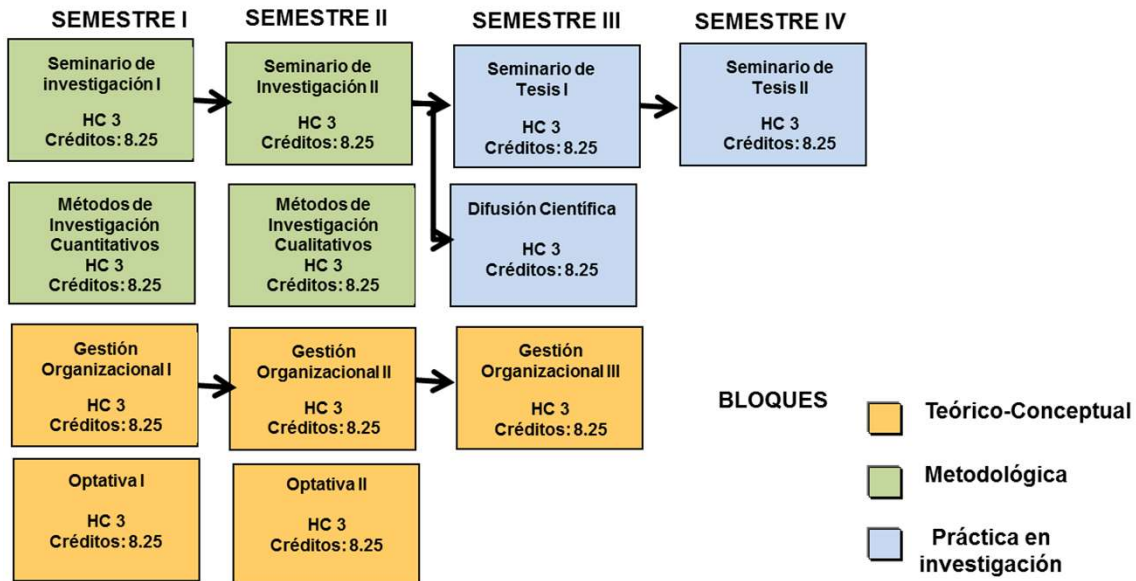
SEMESTRE I

Seminario de investigación I
HC 3
Créditos: 8.25

Métodos de Investigación Cuantitativos
HC 3
Créditos: 8.25

Gestión Organizacional I
HC 3
Créditos: 8.25

Optativa I
HC 3
Créditos: 8.25

SEMESTRE II

Seminario de Investigación II
HC 3
Créditos: 8.25

Métodos de Investigación Cualitativos
HC 3
Créditos: 8.25

Gestión Organizacional II
HC 3
Créditos: 8.25

Optativa II
HC 3
Créditos: 8.25

SEMESTRE III

Seminario de Tesis I
HC 3
Créditos: 8.25

Difusión Científica
HC 3
Créditos: 8.25

Gestión Organizacional III
HC 3
Créditos: 8.25

SEMESTRE IV

Seminario de Tesis II
HC 3
Créditos: 8.25

BLOQUES

Teórico-Conceptual

Metodológica

Práctica en investigación